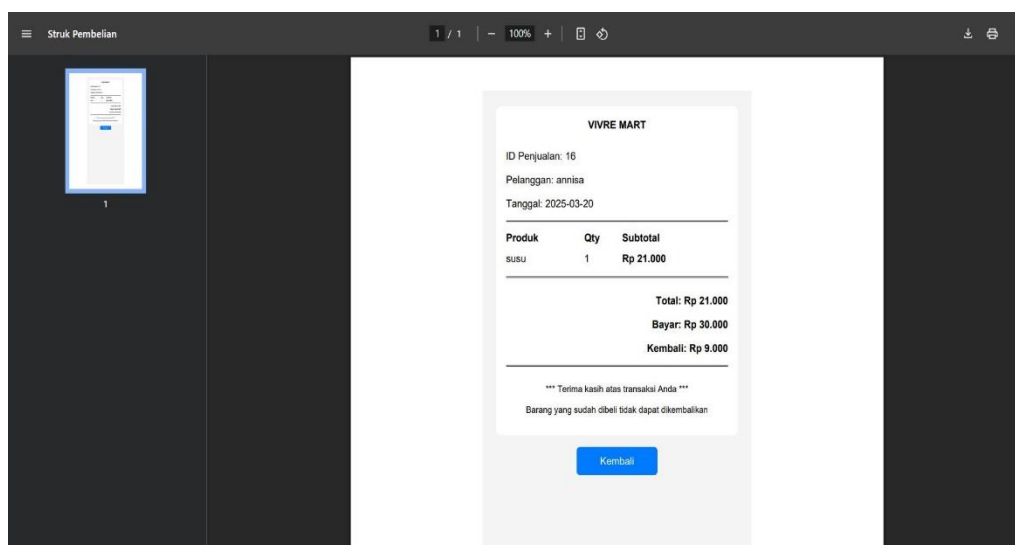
Struk Pembelian

1 / 1 | − 100% + |

1

VIVRE MART

ID Penjualan: 16

Pelanggan: annisa

Tanggal: 2025-03-20

| Produk | Qty | Subtotal |
|---|---|---|
| susu | 1 | Rp 21.000 |

Total: Rp 21.000

Bayar: Rp 30.000

Kembali: Rp 9.000

*** Terima kasih atas transaksi Anda ***

Barang yang sudah dibeli tidak dapat dikembalikan

Kembali